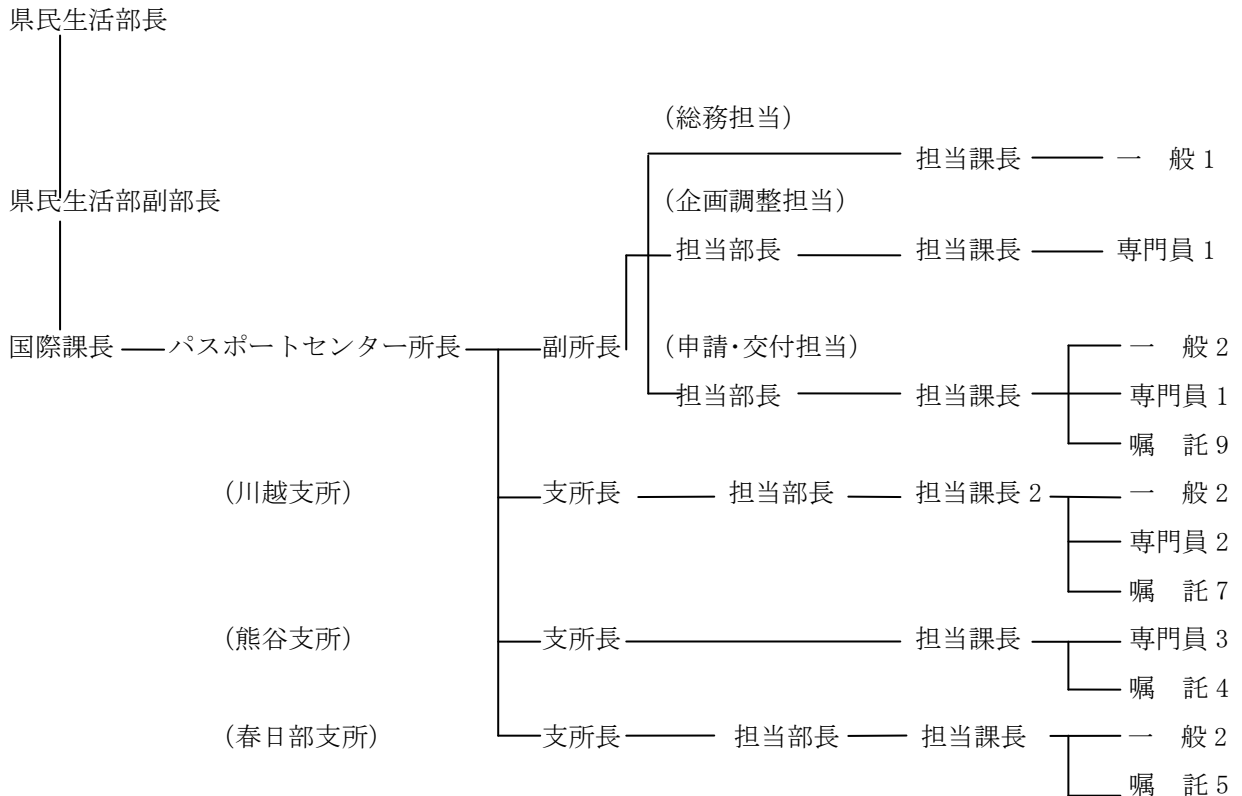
県民生活部長

県民生活部副部長

国際課長 パスポートセンター所長 副所長

(総務担当)
担当課長 一 般 1

(企画調整担当)
担当部長 担当課長 専門員 1

(申請・交付担当)
担当部長 担当課長
一 般 2
専門員 1
嘱 託 9

(川越支所)
支所長 担当部長 担当課長 2
一 般 2
専門員 2
嘱 託 7

(熊谷支所)
支所長 担当課長
専門員 3
嘱 託 4

(春日部支所)
支所長 担当部長 担当課長
一 般 2
嘱 託 5